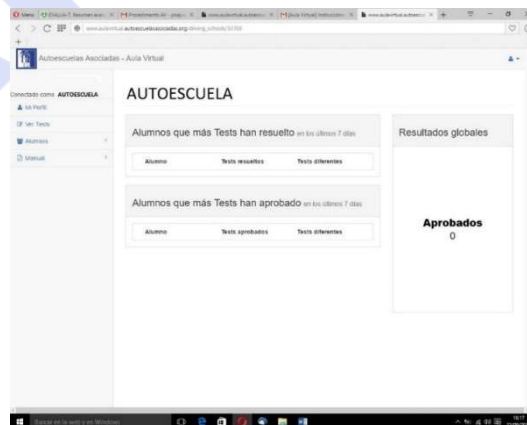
Autoescuelas Asociadas - Aula Virtual

Conectado como: AUTOESCUELA
Mi Perfil
Ver Tests
Alumnos
Manual

AUTOESCUELA

Alumnos que más Tests han resuelto en los últimos 7 días

| Alumno | Tests resueltos | Tests diferentes |
|---|---|---|

Alumnos que más Tests han aprobado en los últimos 7 días

| Alumno | Tests aprobados | Tests diferentes |
|---|---|---|

Resultados globales

Aprobados
0

Buscar en la web y en Windows